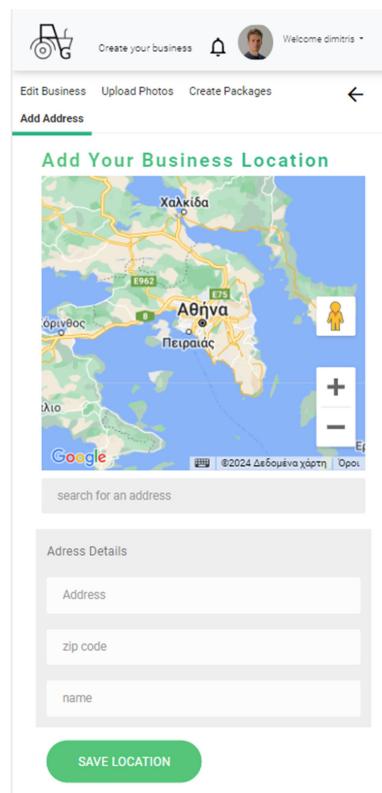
Create your business

Welcome dimitris

Edit Business Upload Photos Create Packages

Add Address

Add Your Business Location

Χαλκίδα

E962

E75

όρινθος

Αθήνα

Πειραιάς

λιο

Ερ

Google

©2024 Δεδομένα χάρτη Όροι

search for an address

Adress Details

Address

zip code

name

SAVE LOCATION